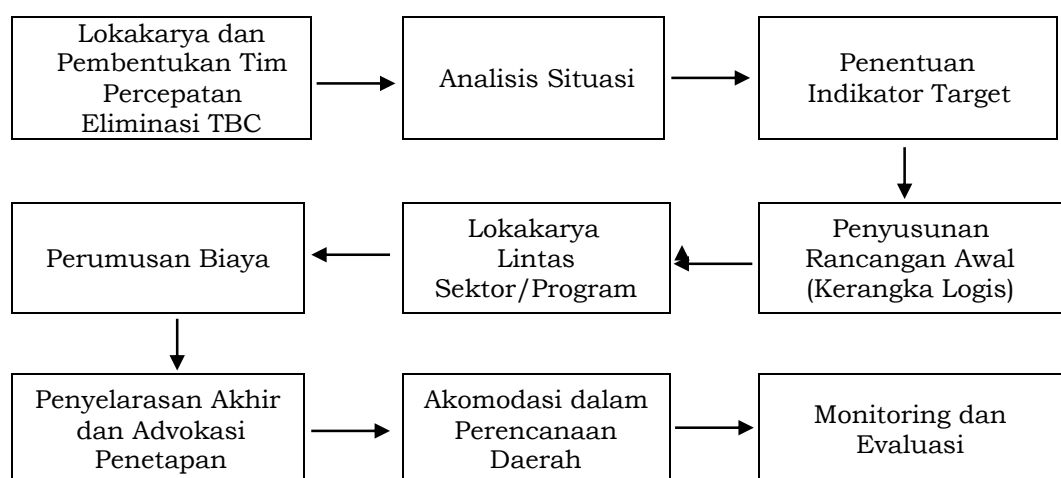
Lokakarya dan Pembentukan Tim Percepatan Eliminasi TBC

Analisis Situasi

Penentuan Indikator Target

Penyusunan Rancangan Awal (Kerangka Logis)

Lokakarya Lintas Sektor/Program

Perumusan Biaya

Penyelarasan Akhir dan Advokasi Penetapan

Akomodasi dalam Perencanaan Daerah

Monitoring dan Evaluasi